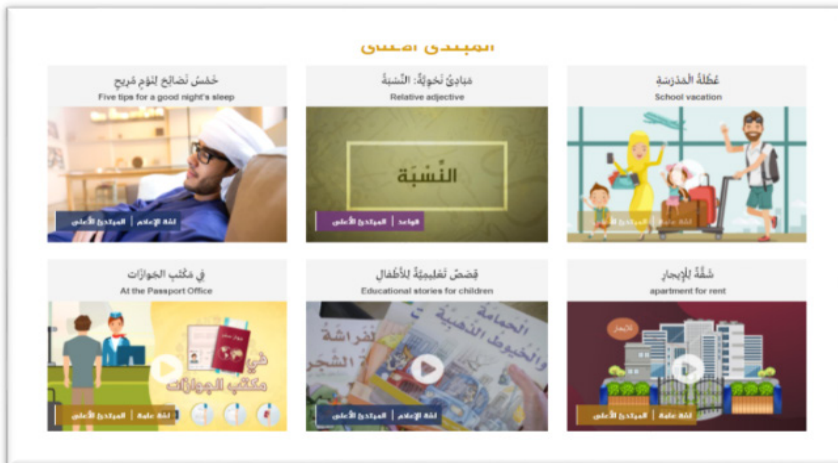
المبتدئ الأعلى

خمس نصائح لنوم مريح
Five tips for a good night's sleep
لغة الإعلام | المبتدئ الأعلى

مبادئ نحوية: النسبة
Relative adjective
النِّسبَة
قواعد | المبتدئ الأعلى

عطلة المدرسة
School vacation
لغة عامة | المبتدئ الأعلى

في مكتب الجوازات
At the Passport Office
في مكتب الجوازات
لغة عامة | المبتدئ الأعلى

قصص تعليمية للأطفال
Educational stories for children
الحمامة والخيوط الذهبية
فراشة الشجر
لغة الإعلام | المبتدئ الأعلى

شقة للإيجار
apartment for rent
للإيجار
لغة عامة | المبتدئ الأعلى